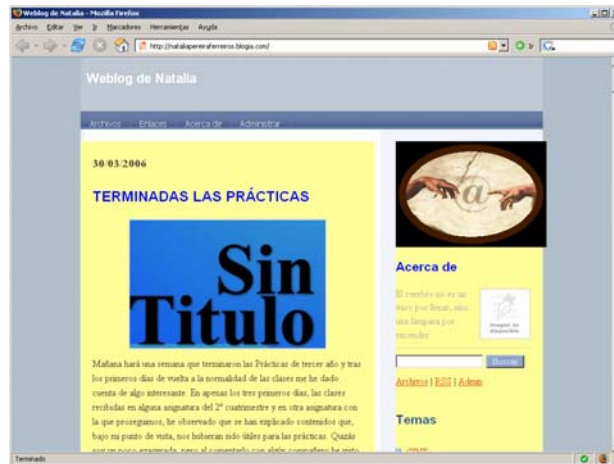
Weblog de Natalia - Mozilla Firefox

Archivo Editar Ver Ir Marcadores Herramientas Ayuda

http://nataliapereiraferreiros.blogia.com/

Weblog de Natalia

Archivos Enlaces Acerca de Administrar

30/03/2006

TERMINADAS LAS PRÁCTICAS

Sin Titulo

Mañana hará una semana que terminaron las Prácticas de tercer año y tras los primeros días de vuelta a la normalidad de las clases me he dado cuenta de algo interesante. En apenas los tres primeros días, las clases recibidas en alguna asignatura del 2º cuatrimestre y en otra asignatura con la que proseguimos, he observado que se han explicado contenidos que, bajo mi punto de vista, nos hubieran sido útiles para las prácticas. Quizás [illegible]

Acerca de

El cerebro no es un vaso por llenar, sino una lámpara por encender

Imagen no disponible

Buscar

Archivos | RSS | Admin

Temas

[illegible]

Terminado